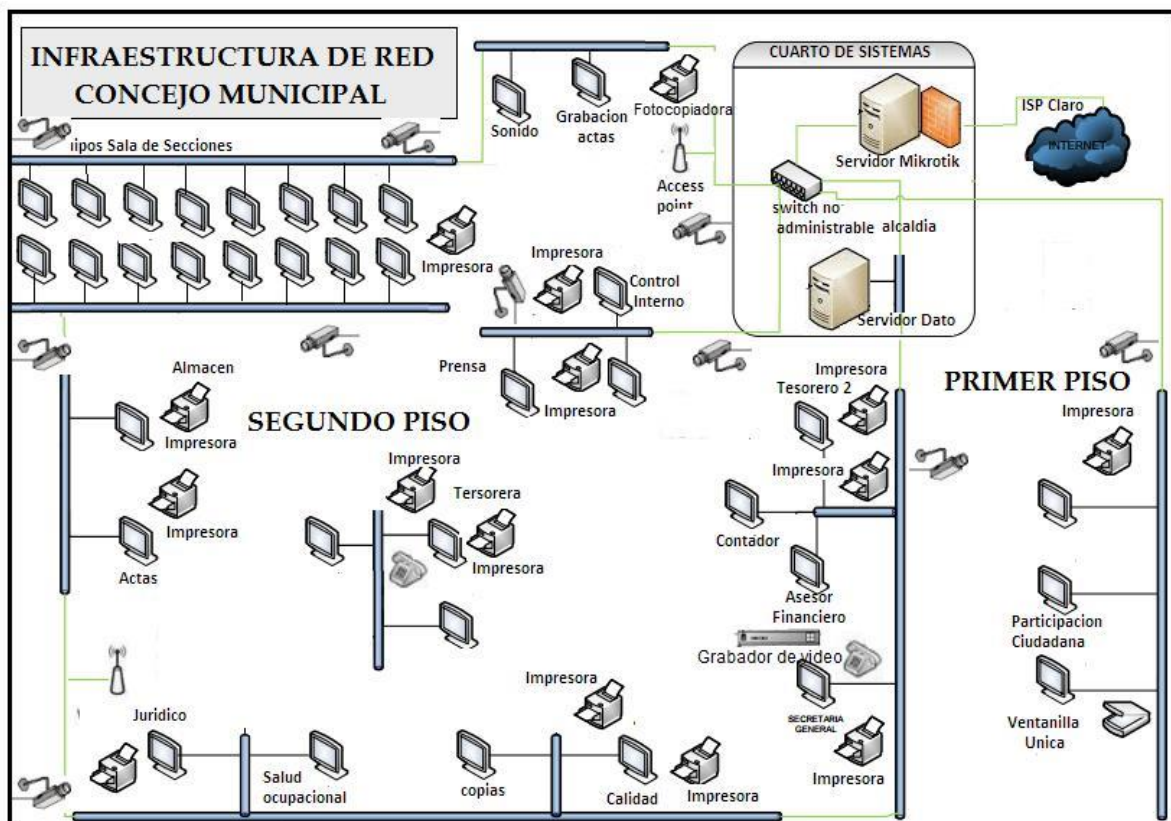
INFRAESTRUCTURA DE RED CONCEJO MUNICIPAL

uipos Sala de Secciones

Sonido

Grabacion actas

Fotocopiadora

Access point

CUARTO DE SISTEMAS

Servidor Mikrotik

ISP Claro

INTERNET

switch no administrable

alcaldia

Servidor Dato

Impresora

Impresora

Control Interno

Prensa

Impresora

Almacen

Impresora

SEGUNDO PISO

Impresora

Actas

Impresora

Tersorera

Impresora

Impresora

Tesorero 2

Impresora

Contador

Asesor Financiero

Grabador de video

SECRETARIA GENERAL

Impresora

PRIMER PISO

Impresora

Participacion Ciudadana

Ventanilla Unica

Juridico

Salud ocupacional

Impresora

copias

Calidad

Impresora